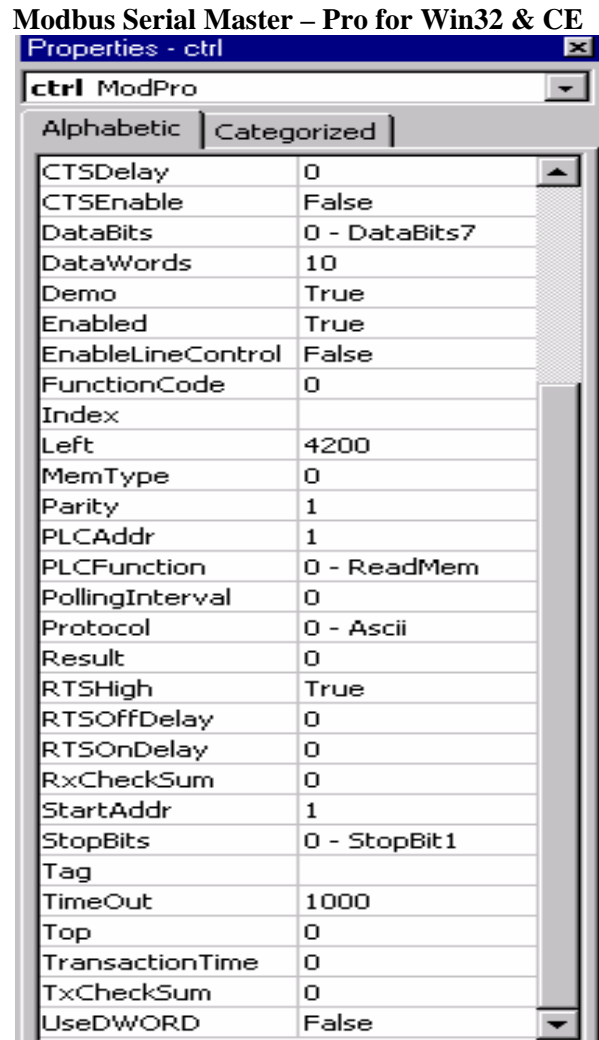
Modbus Serial Master – Pro for Win32 & CE

Properties - ctrl

ctrl ModPro

Alphabetic | Categorized

| | |
|---|---|
| CTSDelay | 0 |
| CTSEnable | False |
| DataBits | 0 - DataBits7 |
| DataWords | 10 |
| Demo | True |
| Enabled | True |
| EnableLineControl | False |
| FunctionCode | 0 |
| Index | |
| Left | 4200 |
| MemType | 0 |
| Parity | 1 |
| PLCAddr | 1 |
| PLCFunction | 0 - ReadMem |
| PollingInterval | 0 |
| Protocol | 0 - Ascii |
| Result | 0 |
| RTSHigh | True |
| RTSOffDelay | 0 |
| RTSOnDelay | 0 |
| RxCheckSum | 0 |
| StartAddr | 1 |
| StopBits | 0 - StopBit1 |
| Tag | |
| TimeOut | 1000 |
| Top | 0 |
| TransactionTime | 0 |
| TxCheckSum | 0 |
| UseDWORD | False |